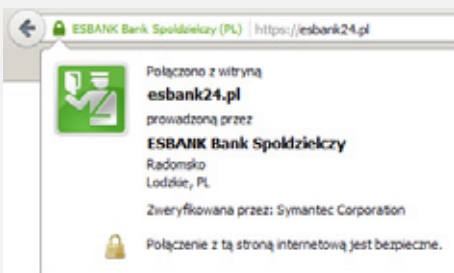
ESBANK Bank Spoldzielczy (PL) | https://esbank24.pl

Połączono z witryną
esbank24.pl
prowadzoną przez
ESBANK Bank Spoldzielczy
Radomsko
Lodzkie, PL

Zweryfikowana przez: Symantec Corporation

Połączenie z tą stroną internetową jest bezpieczne.